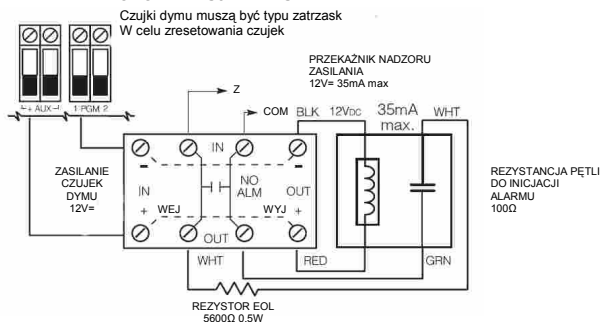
Czujki dymu muszą być typu zatrzask
W celu zresetowania czujek

+ AUX -
1 PGM 2

Z

PRZEKAŹNIK NADZORU ZASILANIA
12V= 35mA max

COM
BLK
12VDC
35mA max.
WHT

IN
-
-
-
-
IN
NO ALM
OUT
+
WEJ
WYJ
+
OUT

ZASILANIE CZUJEK DYMU
12V=

REZYSTANCJA PĘTLI DO INICJACJI ALARMU
100Ω

WHT
RED
GRN

REZYSTOR EOL
5600Ω 0.5W